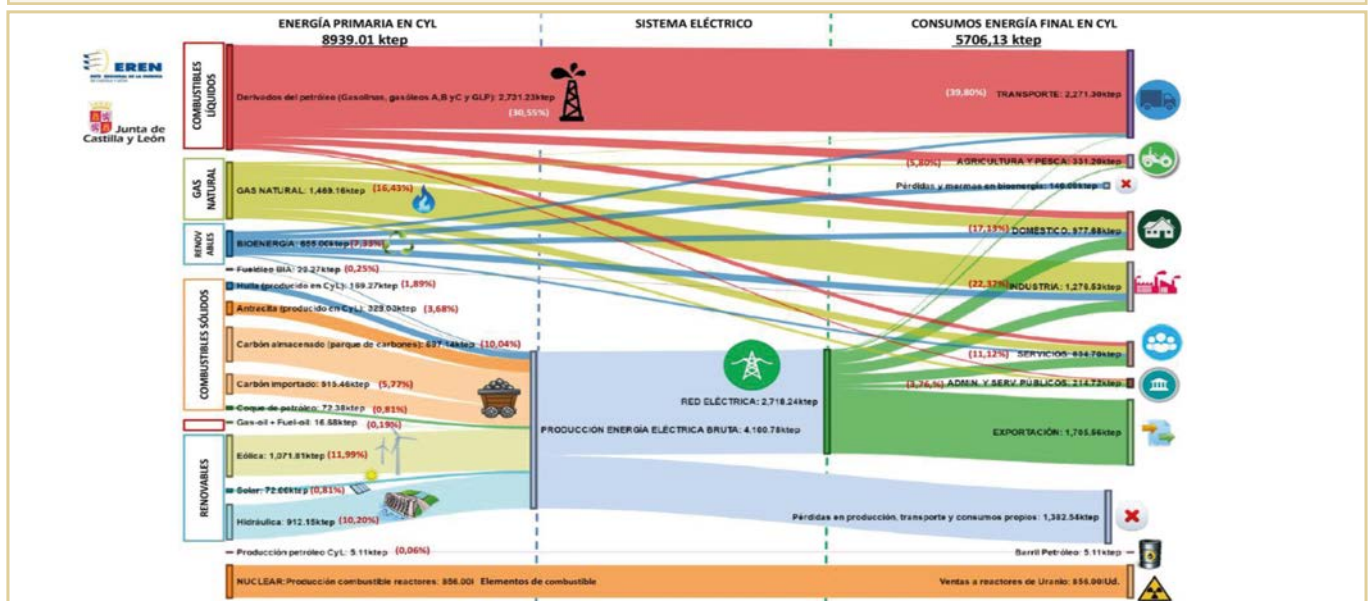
EREN

Junta de Castilla y León

ENERGÍA PRIMARIA EN CYL
8939.01 ktep

SISTEMA ELÉCTRICO

CONSUMOS ENERGÍA FINAL EN CYL
5706,13 ktep

COMBUSTIBLES LÍQUIDOS

Derivados del petróleo (Gasolinas, gasóleos A,B yC y GLP): 2,731.23ktep
(30,55%)

GAS NATURAL

GAS NATURAL: 1,469.16ktep (16,43%)

RENOVABLES

BIOENERGÍA: 655.00ktep (7,33%)

Fuelóleo BIA: 22.27ktep (0,25%)

COMBUSTIBLES SÓLIDOS

Hulla (producido en CyL): 169.27ktep (1,89%)

Antracita (producido en CyL): 329.03ktep (3,68%)

Carbón almacenado (parque de carbones): 897.14ktep (10,04%)

Carbón importado: 515.46ktep (5,77%)

Coque de petróleo: 72.38ktep (0,81%)

Gas-oil + Fuel-oil: 16.68ktep (0,19%)

RENOVABLES

Eólica: 1,071.81ktep (11,99%)

Solar: 72.66ktep (0,81%)

Hidráulica: 912.15ktep (10,20%)

Producción petróleo CyL: 5.11ktep (0,06%)

NUCLEAR: Producción combustible reactores: 856.00l Elementos de combustible

PRODUCCIÓN ENERGÍA ELÉCTRICA BRUTA: 4,100.78ktep

RED ELÉCTRICA: 2,718.24ktep

(39,80%) TRANSPORTE: 2,271.30ktep

(5,80%) AGRICULTURA Y PESCA: 331.20ktep

Pérdidas y mermas en bioenergía: 146.00ktep

(17,13%) DOMÉSTICO: 977.68ktep

(22,37%) INDUSTRIA: 1,276.53ktep

(11,12%) SERVICIOS: 634.70ktep

(3,76%) ADMIN. Y SERV. PÚBLICOS: 214.72ktep

EXPORTACIÓN: 1,705.66ktep

Pérdidas en producción, transporte y consumos propios: 1,382.54ktep

Barril Petróleo: 5.11ktep

Ventas a reactores de Uranio: 856.00Ud.